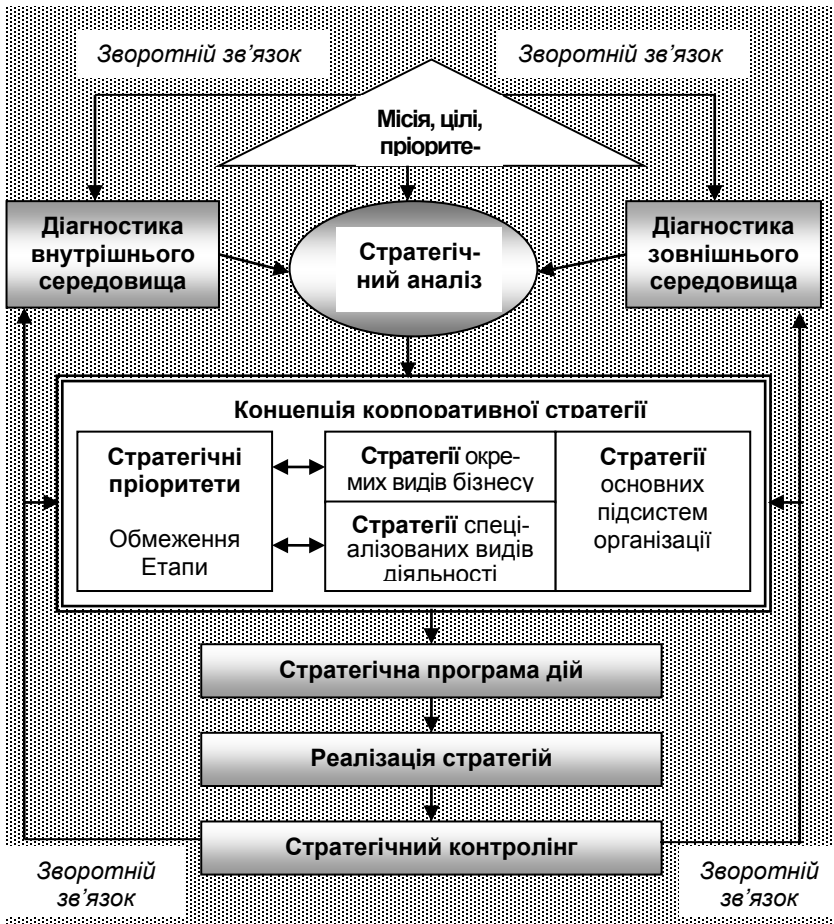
Зворотній зв'язок

Зворотній зв'язок

Місія, цілі, пріорите-

Діагностика внутрішнього середовища

Стратегіч-ний аналіз

Діагностика зовнішнього середовища

Концепція корпоративної стратегії

Стратегічні пріоритети

Обмеження Етапи

Стратегії окремих видів бізнесу

Стратегії спеціалізованих видів діяльності

Стратегії основних підсистем організації

Стратегічна програма дій

Реалізація стратегій

Стратегічний контролінг

Зворотній зв'язок

Зворотній зв'язок